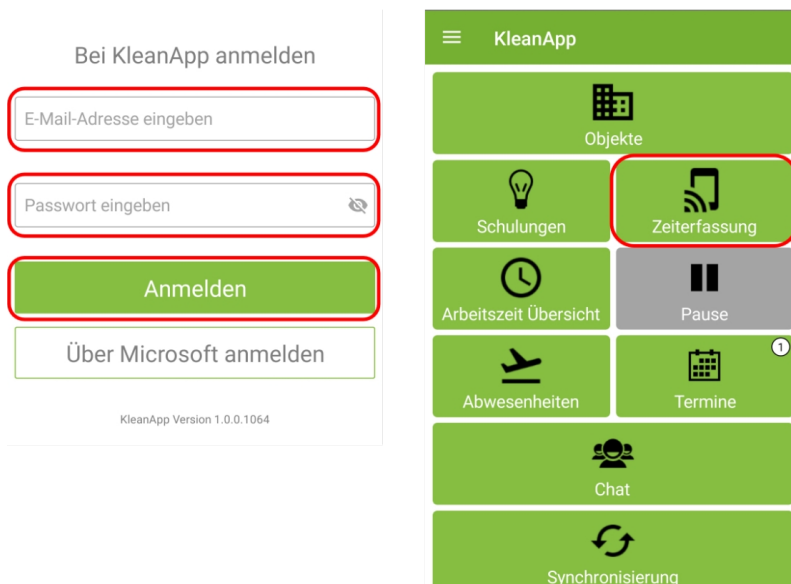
Bei KleanApp anmelden

E-Mail-Adresse eingeben

Passwort eingeben

Anmelden

Über Microsoft anmelden

KleanApp Version 1.0.0.1064

KleanApp

Objekte

Schulungen

Zeiterfassung

Arbeitszeit Übersicht

Pause

Abwesenheiten

1

Termine

Chat

Synchronisierung